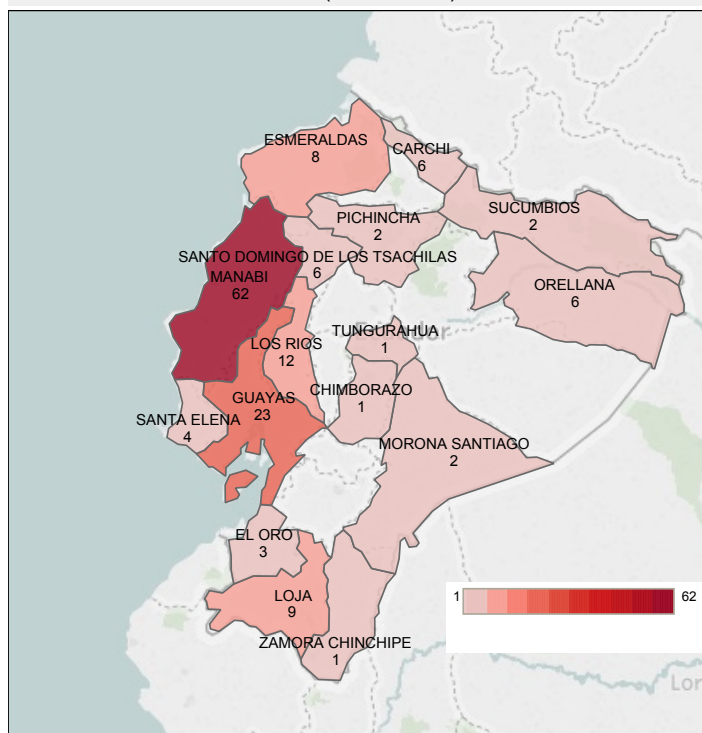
ESMERALDAS
8

CARCHI
6

PICHINCHA
2

SUCUMBIOS
2

SANTO DOMINGO DE LOS TSACHILAS
6

MANABI
62

ORELLANA
6

TUNGURAHUA
1

LOS RIOS
12

GUAYAS
23

CHIMBORAZO
1

SANTA ELENA
4

MORONA SANTIAGO
2

EL ORO
3

LOJA
9

ZAMORA CHINCHIPE
1

1
62

Lo